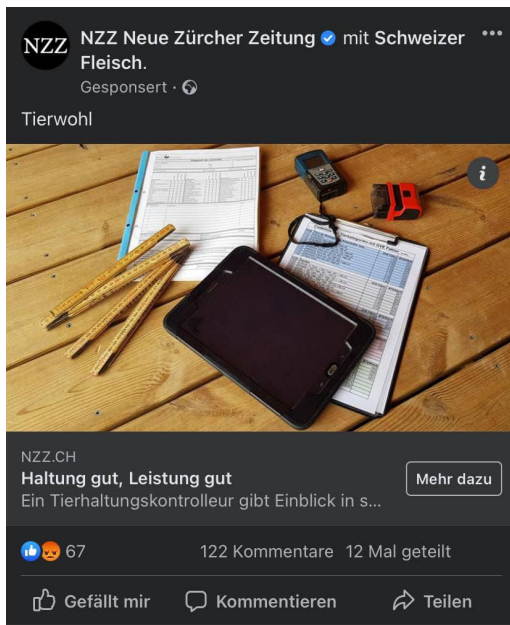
NZZ

NZZ Neue Zürcher Zeitung mit Schweizer Fleisch.

Gesponsert ·

Tierwohl

i

NZZ.CH

Haltung gut, Leistung gut

Ein Tierhaltungskontrolleur gibt Einblick in s...

Mehr dazu

67

122 Kommentare 12 Mal geteilt

Gefällt mir

Kommentieren

Teilen